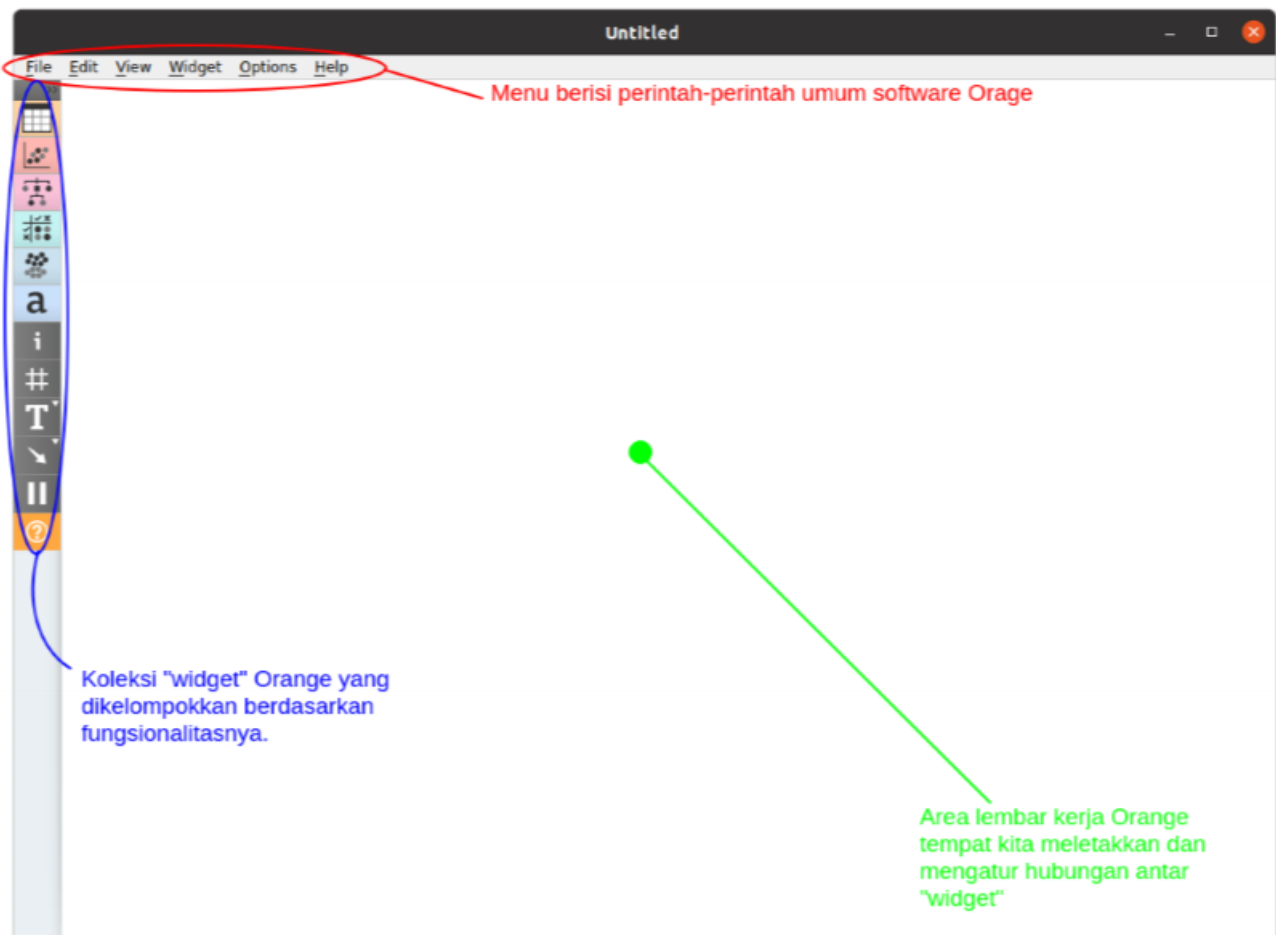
Untitled

File Edit View Widget Options Help

Menu berisi perintah-perintah umum software Orage

a

i

#

T

Koleksi "widget" Orange yang dikelompokkan berdasarkan fungsionalitasnya.

Area lembar kerja Orange tempat kita meletakkan dan mengatur hubungan antar "widget"